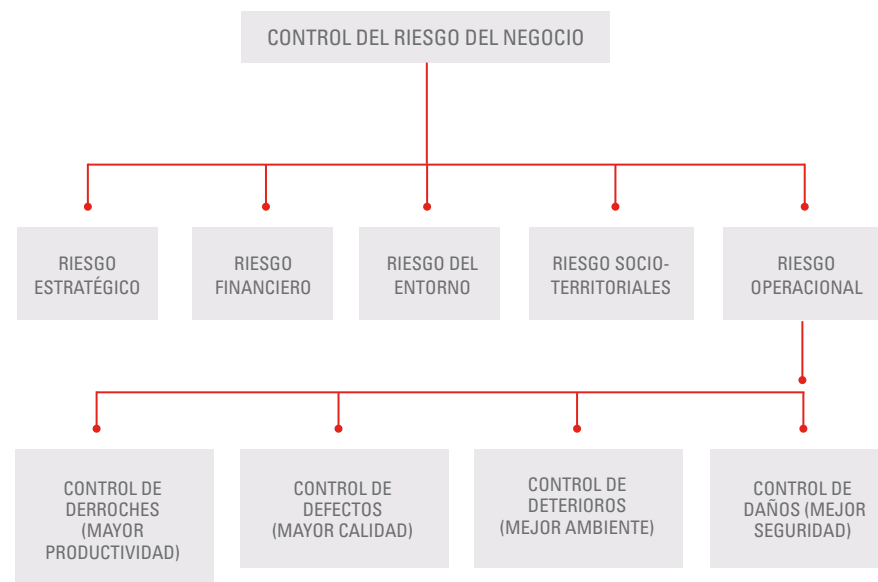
CONTROL DEL RIESGO DEL NEGOCIO

RIESGO ESTRATÉGICO

RIESGO FINANCIERO

RIESGO DEL ENTORNO

RIESGO SOCIO-TERRITORIALES

RIESGO OPERACIONAL

CONTROL DE DERROCHES (MAYOR PRODUCTIVIDAD)

CONTROL DE DEFECTOS (MAYOR CALIDAD)

CONTROL DE DETERIOROS (MEJOR AMBIENTE)

CONTROL DE DAÑOS (MEJOR SEGURIDAD)